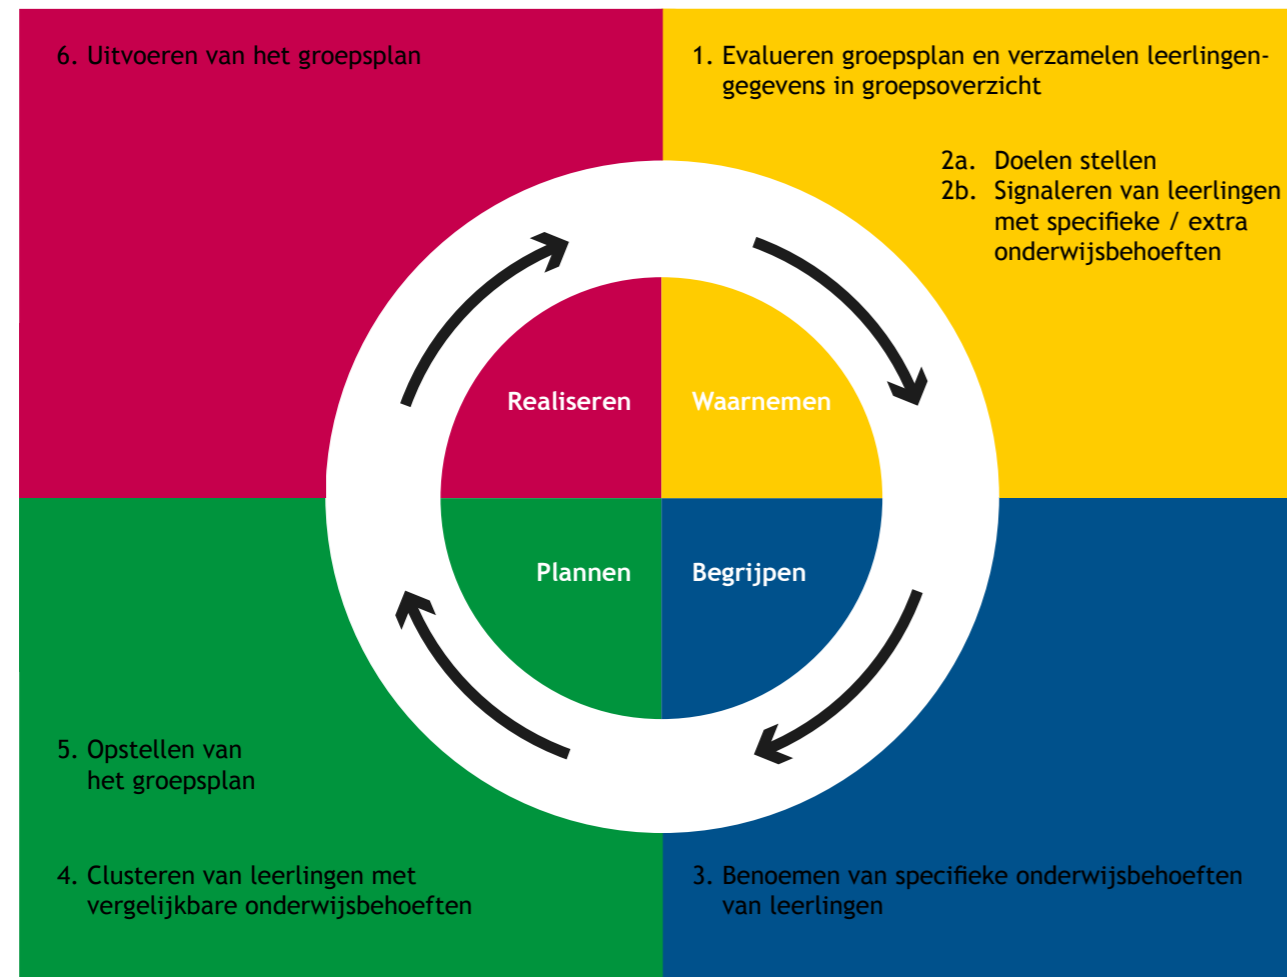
6. Uitvoeren van het groepsplan

1. Evalueren groepsplan en verzamelen leerlingengegevens in groepsoverzicht

2a. Doelen stellen
2b. Signaleren van leerlingen met specifieke / extra onderwijsbehoeften

Realiseren

Waarnemen

Plannen

Begrijpen

5. Opstellen van het groepsplan

4. Clusteren van leerlingen met vergelijkbare onderwijsbehoeften

3. Benoemen van specifieke onderwijsbehoeften van leerlingen